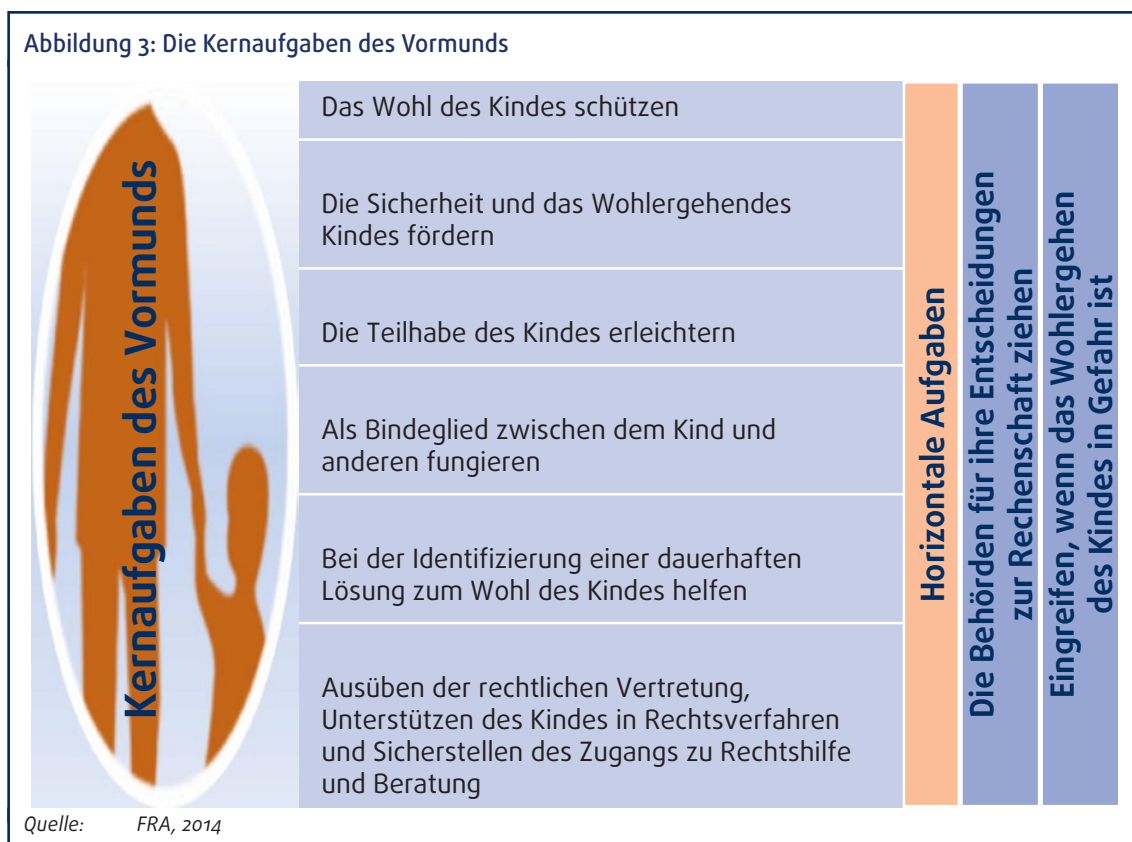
Abbildung 3: Die Kernaufgaben des Vormunds

Kernaufgaben des Vormunds

Das Wohl des Kindes schützen

Die Sicherheit und das Wohlergehendes Kindes fördern

Die Teilhabe des Kindes erleichtern

Als Bindeglied zwischen dem Kind und anderen fungieren

Bei der Identifizierung einer dauerhaften Lösung zum Wohl des Kindes helfen

Ausüben der rechtlichen Vertretung, Unterstützen des Kindes in Rechtsverfahren und Sicherstellen des Zugangs zu Rechtshilfe und Beratung

Horizontale Aufgaben

Die Behörden für ihre Entscheidungen zur Rechenschaft ziehen

Eingreifen, wenn das Wohlergehen des Kindes in Gefahr ist

Quelle: FRA, 2014